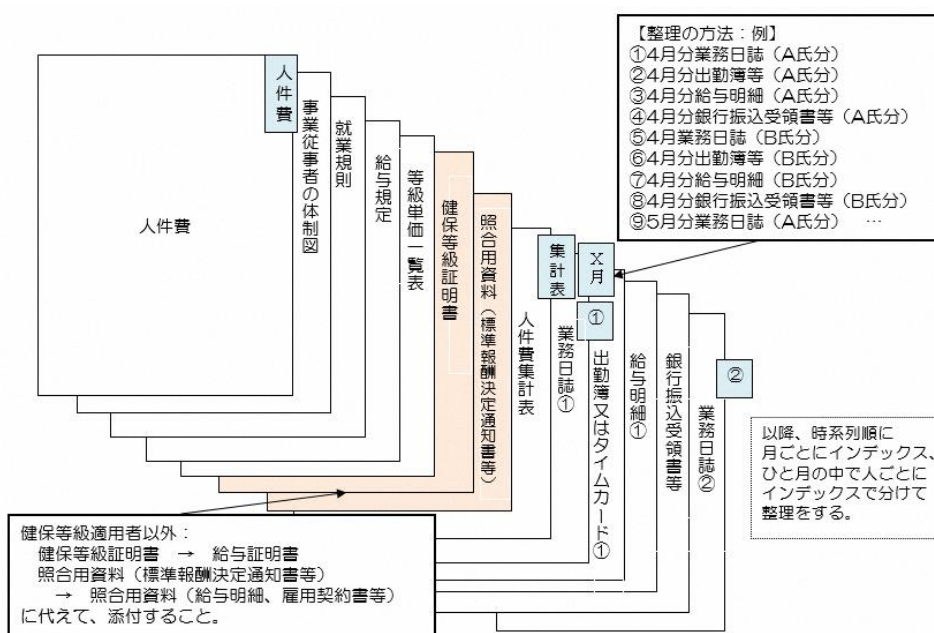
人件費

人件費

事業従事者の体制図

就業規則

給与規定

等級単価一覧表

健保等級証明書

照合用資料（標準報酬決定通知書等）

人件費集計表

集計表

業務日誌①

X月

①

出勤簿又はタイムカード①

給与明細①

銀行振込受領書等

②

業務日誌②

【整理の方法：例】
①4月分業務日誌（A氏分）
②4月分出勤簿等（A氏分）
③4月分給与明細（A氏分）
④4月分銀行振込受領書等（A氏分）
⑤4月業務日誌（B氏分）
⑥4月分出勤簿等（B氏分）
⑦4月分給与明細（B氏分）
⑧4月分銀行振込受領書等（B氏分）
⑨5月分業務日誌（A氏分）　…

以降、時系列順に月ごとにインデックス、ひと月の中で人ごとにインデックスで分けて整理をする。

健保等級適用者以外：
健保等級証明書　→　給与証明書
照合用資料（標準報酬決定通知書等）
→　照合用資料（給与明細、雇用契約書等）
に代えて、添付すること。